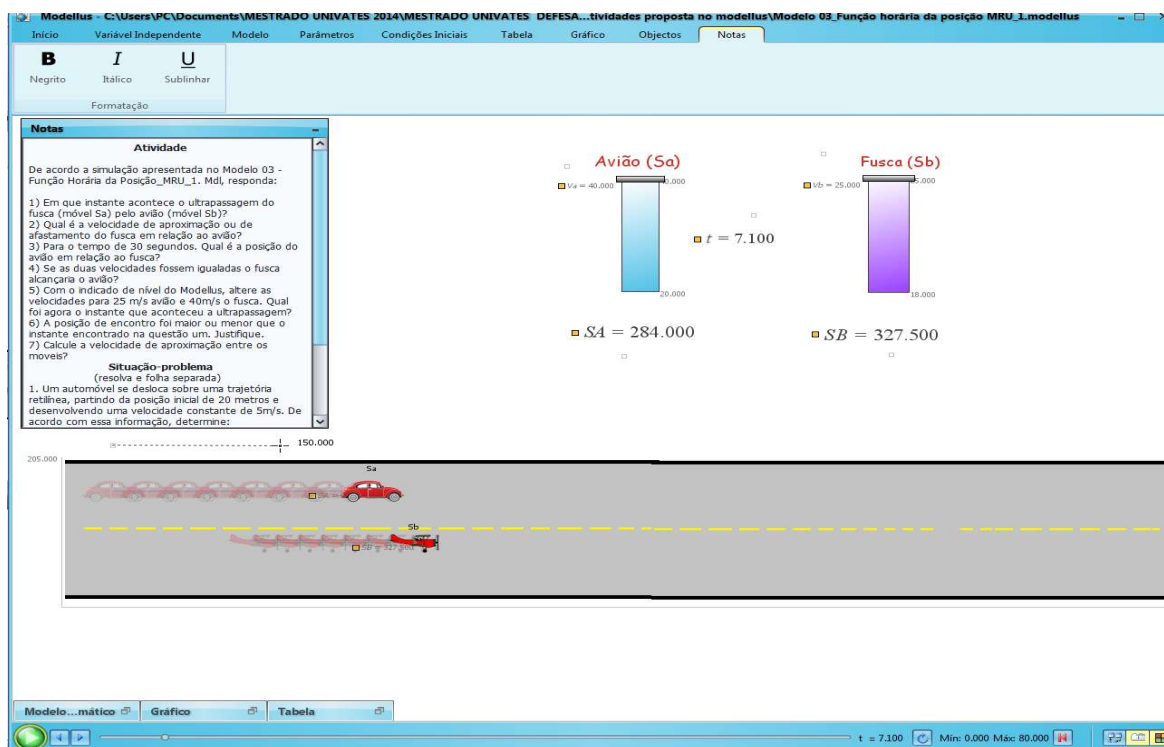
Modellus - C:\Users\PC\Documents\MESTRADO UNIVATES 2014\MESTRADO UNIVATES DEFESA...tividades proposta no modellus\Modelo 03_Função horária da posição MRU_1.modellus

Início | Variável Independente | Modelo | Parâmetros | Condições Iniciais | Tabela | Gráfico | Objectos | Notas

B Negrito | I Itálico | U Sublinhar

Formatação

Notas

Atividade

De acordo a simulação apresentada no Modelo 03 - Função Horária da Posição_MRU_1. Mdl, responda:

1) Em que instante acontece o ultrapassagem do fusca (móvel Sa) pelo avião (móvel Sb)?
2) Qual é a velocidade de aproximação ou de afastamento do fusca em relação ao avião?
3) Para o tempo de 30 segundos. Qual é a posição do avião em relação ao fusca?
4) Se as duas velocidades fossem igualadas o fusca alcançaria o avião?
5) Com o indicado de nível do Modellus, altere as velocidades para 25 m/s avião e 40m/s o fusca. Qual foi agora o instante que aconteceu a ultrapassagem?
6) A posição de encontro foi maior ou menor que o instante encontrado na questão um. Justifique.
7) Calcule a velocidade de aproximação entre os moveis?

Situação-problema
(resolva e folha separada)
1. Um automóvel se desloca sobre uma trajetória retilínea, partindo da posição inicial de 20 metros e desenvolvendo uma velocidade constante de 5m/s. De acordo com essa informação, determine:

Avião (Sa)
Va = 40.000
0.000
20.000

$t = 7.100$

Fusca (Sb)
Vb = 25.000
5.000
18.000

$SA = 284.000$

$SB = 327.500$

150.000
205.000
Sa
Sb
SB = 327.500

Modelo...mático | Gráfico | Tabela

t = 7.100 Mín: 0.000 Máx: 80.000